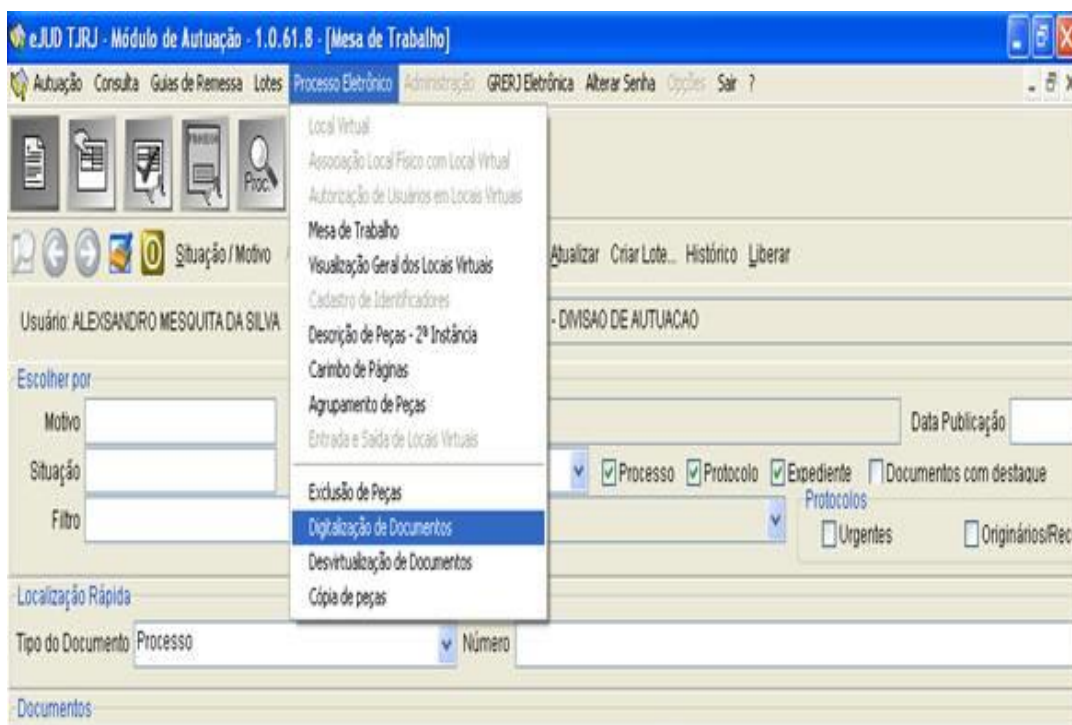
eJUD TJRJ - Módulo de Autuação - 1.0.61.8 - [Mesa de Trabalho]

Autuação Consulta Guias de Remessa Lotes Processo Eletrônico Administração GRERJ Eletrônica Alterar Senha Opções Sair ?

Proc.

Situação / Motivo

Atualizar Criar Lote... Histórico Liberar

Usuário: ALEXSANDRO MESQUITA DA SILVA

- DIVISAO DE AUTUACAO

Escolher por

Motivo

Situação

Filtro

Data Publicação

Processo Protocolo Expediente Documentos com destaque

Protocolos

Urgentes

Originários/Rec

Localização Rápida

Tipo do Documento Processo

Número

Documentos

Local Virtual
Associação Local Físico com Local Virtual
Autorização de Usuários em Locais Virtuais
Mesa de Trabalho
Visualização Geral dos Locais Virtuais
Cadastro de Identificadores
Descrição de Peças - 2ª Instância
Carimbo de Páginas
Agrupamento de Peças
Entrada e Saída de Locais Virtuais
Exclusão de Peças
Digitalização de Documentos
Desvirtualização de Documentos
Cópia de peças